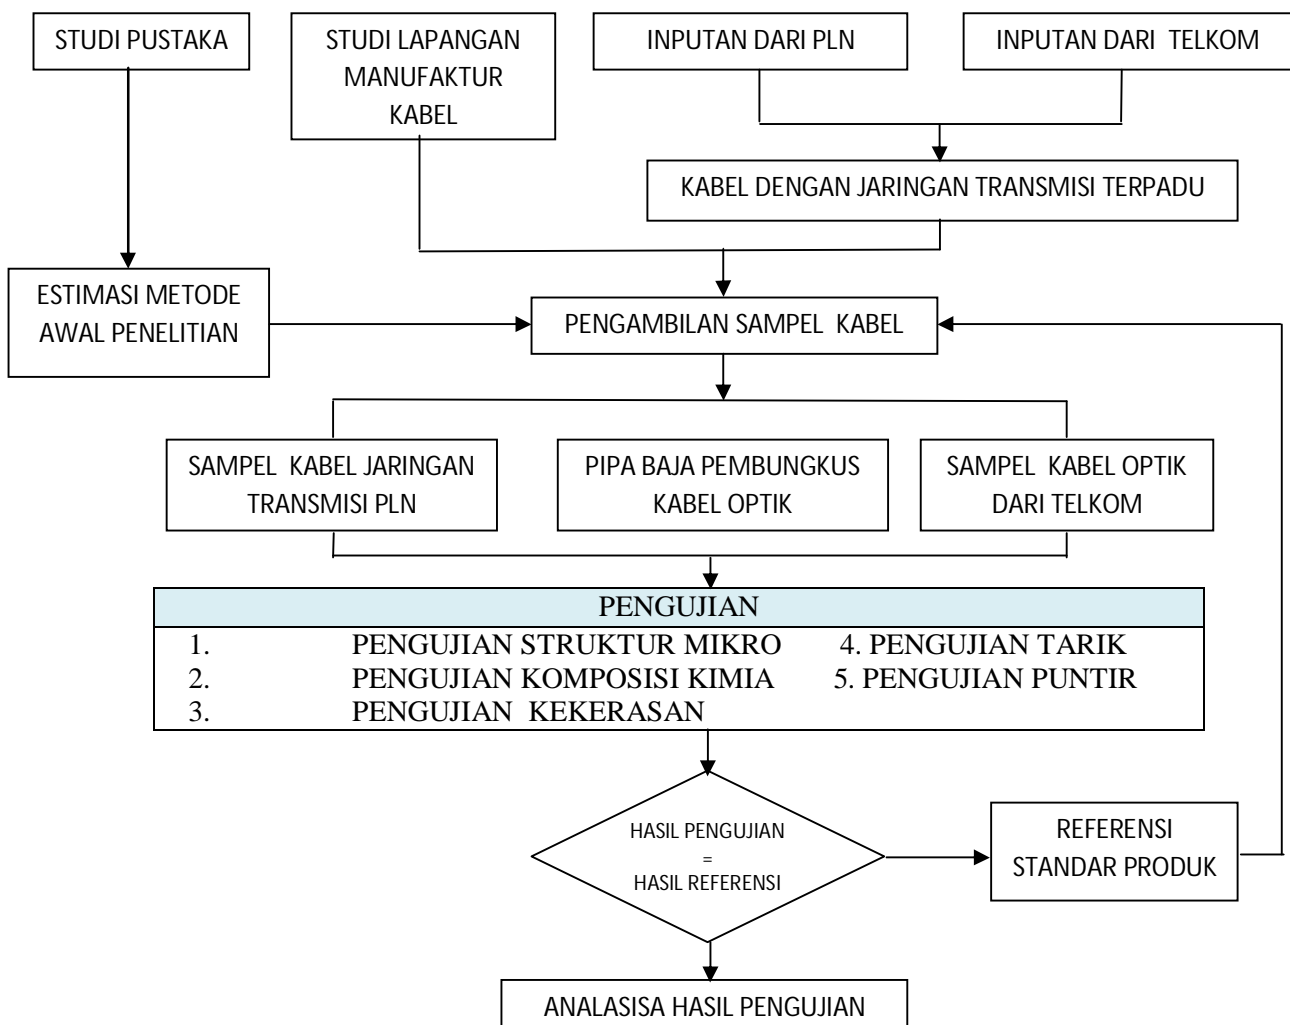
STUDI PUSTAKA

STUDI LAPANGAN MANUFAKTUR KABEL

INPUTAN DARI PLN

INPUTAN DARI TELKOM

KABEL DENGAN JARINGAN TRANSMISI TERPADU

ESTIMASI METODE AWAL PENELITIAN

PENGAMBILAN SAMPEL KABEL

SAMPEL KABEL JARINGAN TRANSMISI PLN

PIPA BAJA PEMBUNGKUS KABEL OPTIK

SAMPEL KABEL OPTIK DARI TELKOM

PENGUJIAN

1. PENGUJIAN STRUKTUR MIKRO
2. PENGUJIAN KOMPOSISI KIMIA
3. PENGUJIAN KEKERASAN
4. PENGUJIAN TARIK
5. PENGUJIAN PUNTIR

HASIL PENGUJIAN
=
HASIL REFERENSI

REFERENSI STANDAR PRODUK

ANALASISA HASIL PENGUJIAN